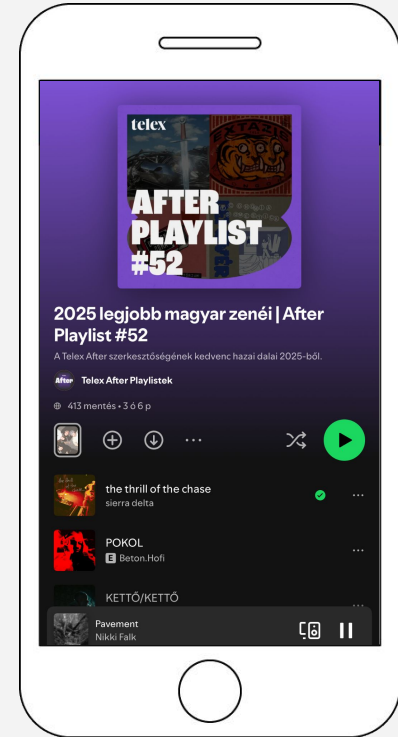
telex

AFTER PLAYLIST #52

2025 legjobb magyar zenéi | After Playlist #52

A Telex After szerkesztőségének kedvenc hazai dalai 2025-ből.

After Telex After Playlistek

413 mentés • 3 ó 6 p

the thrill of the chase
sierra delta

POKOL
E Beton.Hofi

KETTŐ/KETTŐ

Pavement
Nikki Falk